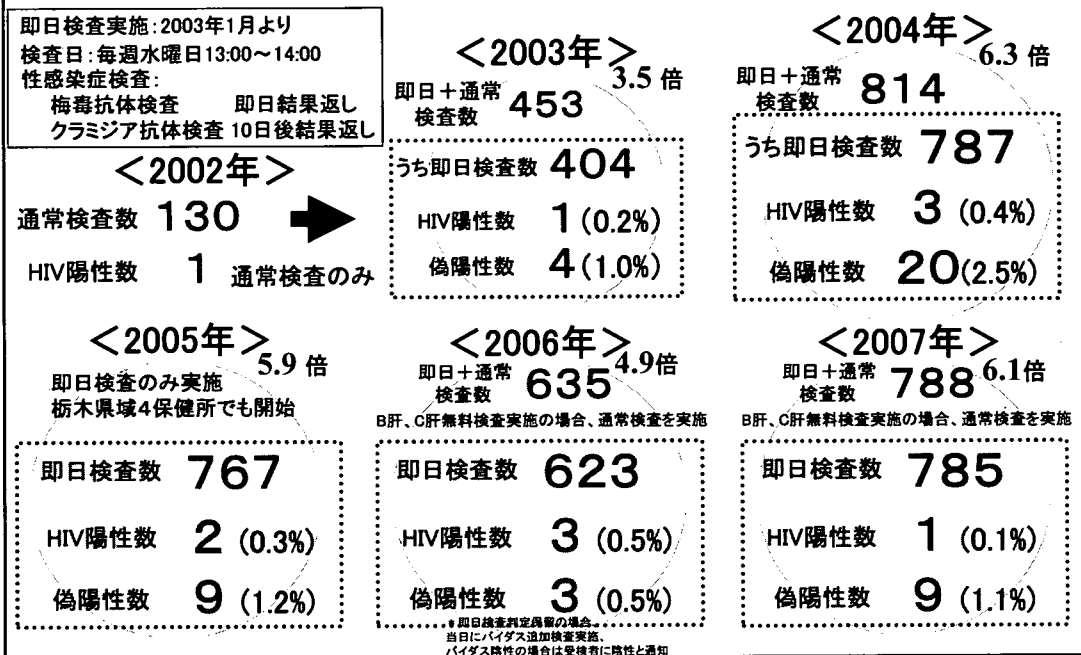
即日検査実施：2003年1月より
検査日：毎週水曜日13:00～14:00
性感染症検査：
梅毒抗体検査　即日結果返し
クラミジア抗体検査 10日後結果返し

＜2002年＞
通常検査数 130
HIV陽性数 1 通常検査のみ

＜2003年＞ 3.5 倍
即日＋通常検査数 453
うち即日検査数 404
HIV陽性数 1 (0.2%)
偽陽性数 4 (1.0%)

＜2004年＞ 6.3 倍
即日＋通常検査数 814
うち即日検査数 787
HIV陽性数 3 (0.4%)
偽陽性数 20 (2.5%)

＜2005年＞ 5.9 倍
即日検査のみ実施
栃木県域4保健所でも開始
即日検査数 767
HIV陽性数 2 (0.3%)
偽陽性数 9 (1.2%)

＜2006年＞ 4.9倍
即日＋通常検査数 635
B肝、C肝無料検査実施の場合、通常検査を実施
即日検査数 623
HIV陽性数 3 (0.5%)
偽陽性数 3 (0.5%)
＊即日検査判定保留の場合、
当日にバイダス追加検査実施、
バイダス陰性の場合は受検者に陰性と通知

＜2007年＞ 6.1倍
即日＋通常検査数 788
B肝、C肝無料検査実施の場合、通常検査を実施
即日検査数 785
HIV陽性数 1 (0.1%)
偽陽性数 9 (1.1%)